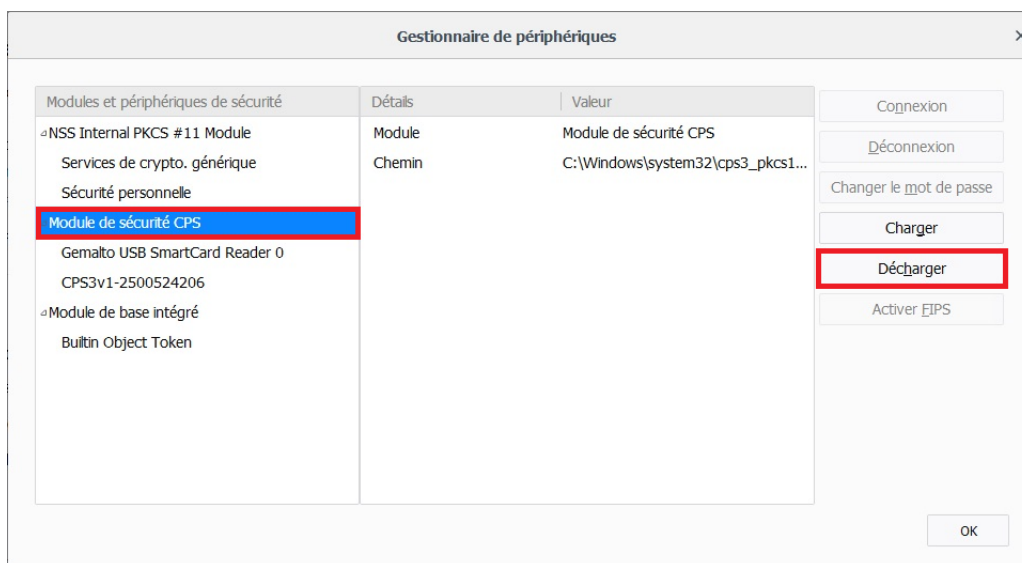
Gestionnaire de périphériques

Modules et périphériques de sécurité
NSS Internal PKCS #11 Module
Services de crypto. générique
Sécurité personnelle
Module de sécurité CPS
Gemalto USB SmartCard Reader 0
CPS3v1-2500524206
Module de base intégré
Builtin Object Token

| Détails | Valeur |
|---|---|
| Module | Module de sécurité CPS |
| Chemin | C:\Windows\system32\cps3_pkcs1... |

Connexion
Déconnexion
Changer le mot de passe
Charger
Décharger
Activer FIPS

OK